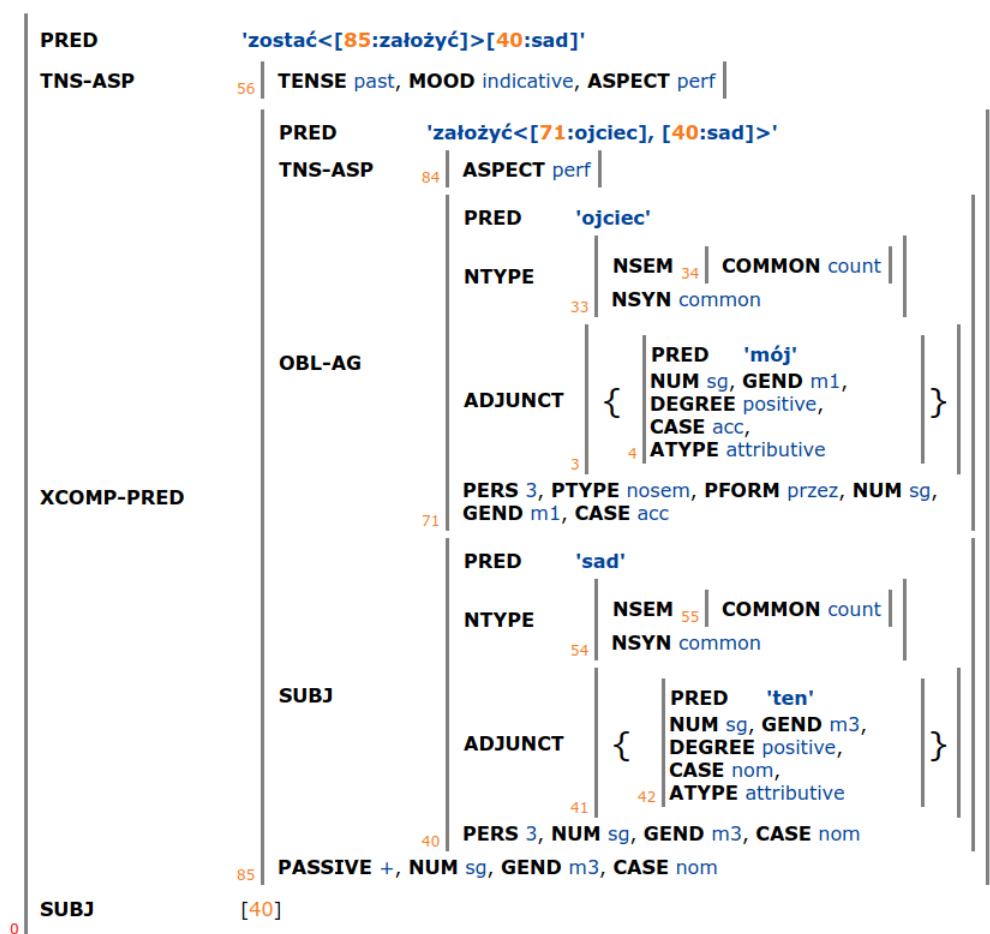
PRED 'zostać<[85:założyć]>[40:sad]'

TNS-ASP 56 TENSE past, MOOD indicative, ASPECT perf

XCOMP-PRED

PRED 'założyć<[71:ojciec], [40:sad]>'

TNS-ASP 84 ASPECT perf

OBL-AG

PRED 'ojciec'

NTYPE NSEM 34 COMMON count
33 NSYN common

ADJUNCT { PRED 'mój'
NUM sg, GEND m1,
DEGREE positive,
CASE acc,
3 4 ATYPE attributive }

71 PERS 3, PTYPE nosem, PFORM przez, NUM sg, GEND m1, CASE acc

SUBJ

PRED 'sad'

NTYPE NSEM 55 COMMON count
54 NSYN common

ADJUNCT { PRED 'ten'
NUM sg, GEND m3,
DEGREE positive,
CASE nom,
41 42 ATYPE attributive }

40 PERS 3, NUM sg, GEND m3, CASE nom

85 PASSIVE +, NUM sg, GEND m3, CASE nom

SUBJ [40]

0